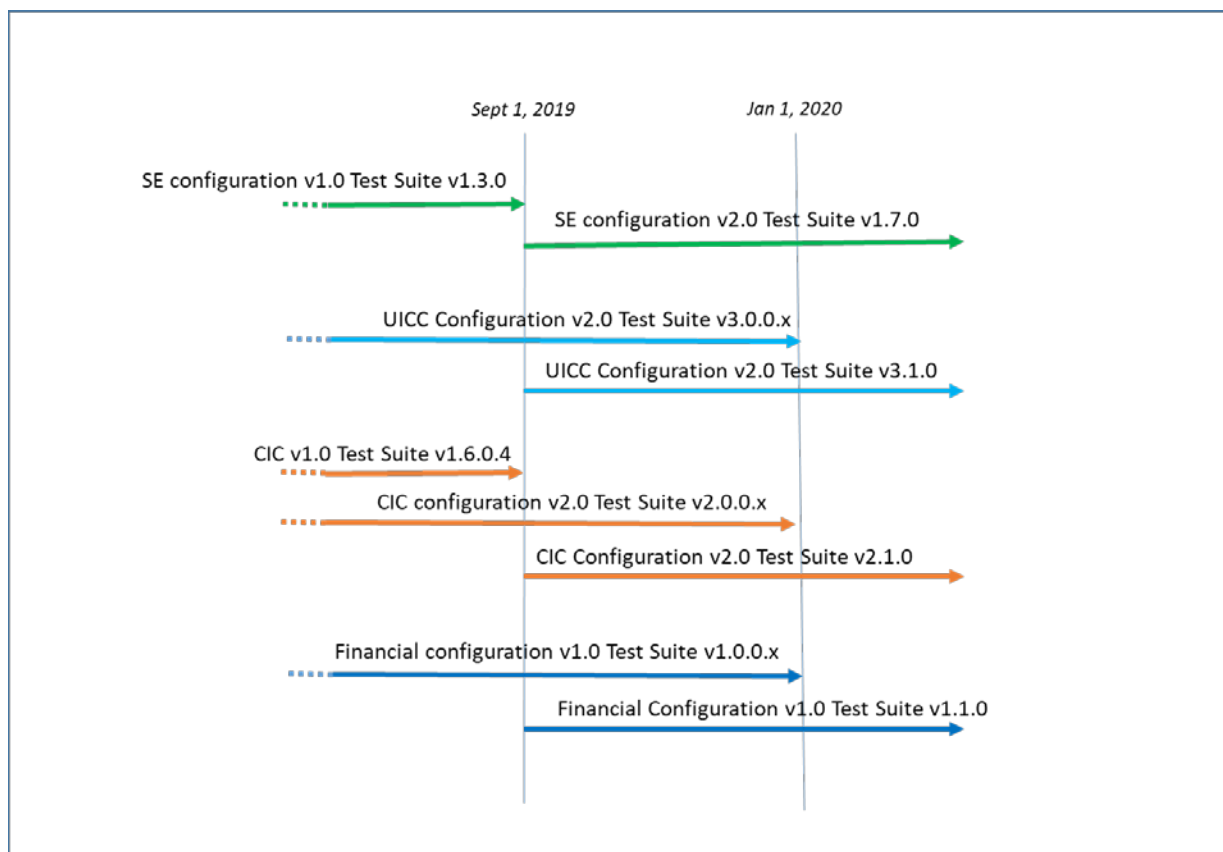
Sept 1, 2019

Jan 1, 2020

SE configuration v1.0 Test Suite v1.3.0

SE configuration v2.0 Test Suite v1.7.0

UICC Configuration v2.0 Test Suite v3.0.0.x

UICC Configuration v2.0 Test Suite v3.1.0

CIC v1.0 Test Suite v1.6.0.4

CIC configuration v2.0 Test Suite v2.0.0.x

CIC Configuration v2.0 Test Suite v2.1.0

Financial configuration v1.0 Test Suite v1.0.0.x

Financial Configuration v1.0 Test Suite v1.1.0